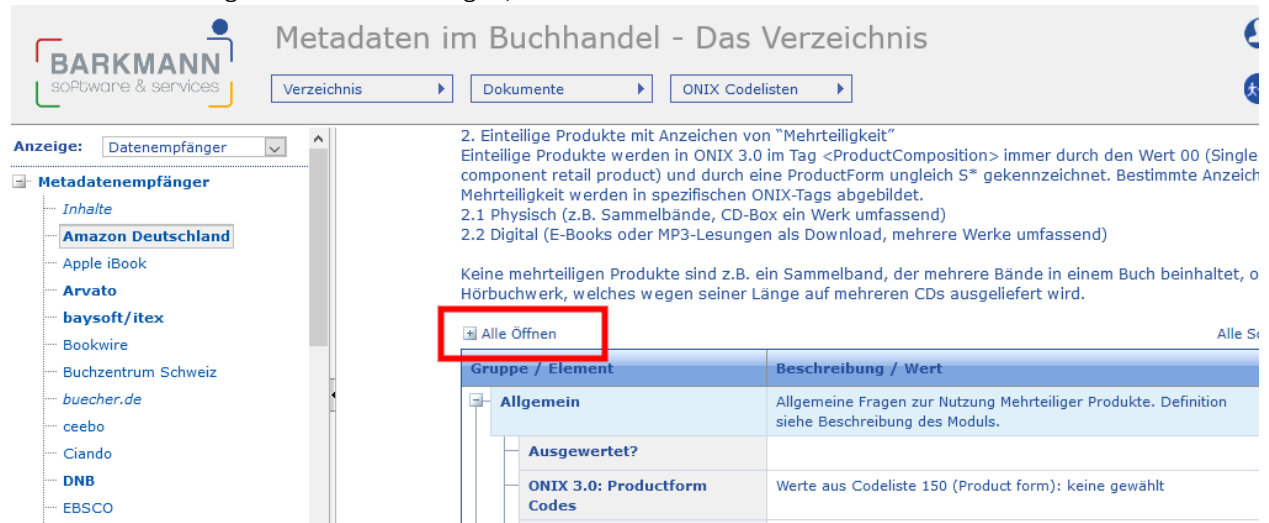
BARKMANN
software & services

Metadaten im Buchhandel - Das Verzeichnis

Verzeichnis
Dokumente
ONIX Codelisten

Anzeige: Datenempfänger

Metadatenempfänger
Inhalte
Amazon Deutschland
Apple iBook
Arvato
baysoft/itex
Bookwire
Buchzentrum Schweiz
buecher.de
ceebo
Ciando
DNB
EBSCO

2. Einteilige Produkte mit Anzeichen von "Mehrteiligkeit"
Einteilige Produkte werden in ONIX 3.0 im Tag <ProductComposition> immer durch den Wert 00 (Single component retail product) und durch eine ProductForm ungleich S* gekennzeichnet. Bestimmte Anzeich Mehrteiligkeit werden in spezifischen ONIX-Tags abgebildet.
2.1 Physisch (z.B. Sammelbände, CD-Box ein Werk umfassend)
2.2 Digital (E-Books oder MP3-Lesungen als Download, mehrere Werke umfassend)

Keine mehrteiligen Produkte sind z.B. ein Sammelband, der mehrere Bände in einem Buch beinhaltet, o Hörbuchwerk, welches wegen seiner Länge auf mehreren CDs ausgeliefert wird.

Alle Öffnen
Alle S

| Gruppe / Element | Beschreibung / Wert |
|---|---|
| Allgemein | Allgemeine Fragen zur Nutzung Mehrteiliger Produkte. Definition siehe Beschreibung des Moduls. |
| Ausgewertet? | |
| ONIX 3.0: Productform Codes | Werte aus Codeliste 150 (Product form): keine gewählt |